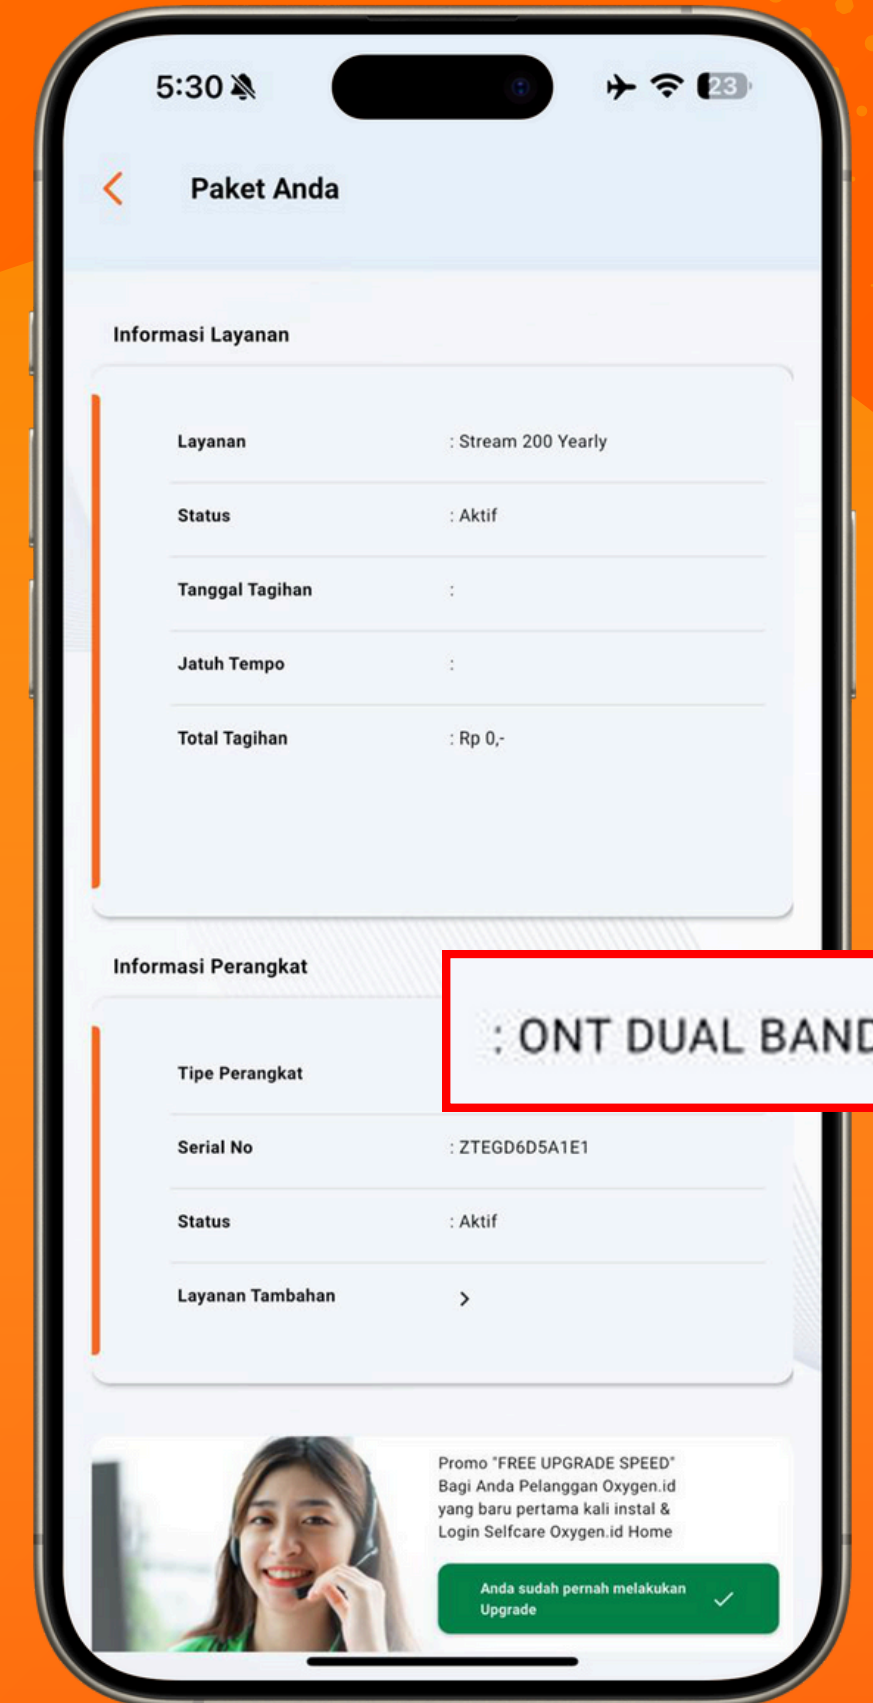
5:30

23

Paket Anda

Informasi Layanan

Layanan : Stream 200 Yearly

Status : Aktif

Tanggal Tagihan :

Jatuh Tempo :

Total Tagihan : Rp 0,-

Informasi Perangkat

Tipe Perangkat

: ONT DUAL BAND

Serial No : ZTEGD6D5A1E1

Status : Aktif

Layanan Tambahan

Promo "FREE UPGRADE SPEED" Bagi Anda Pelanggan Oxygen.id yang baru pertama kali instal & Login Selfcare Oxygen.id Home

Anda sudah pernah melakukan Upgrade